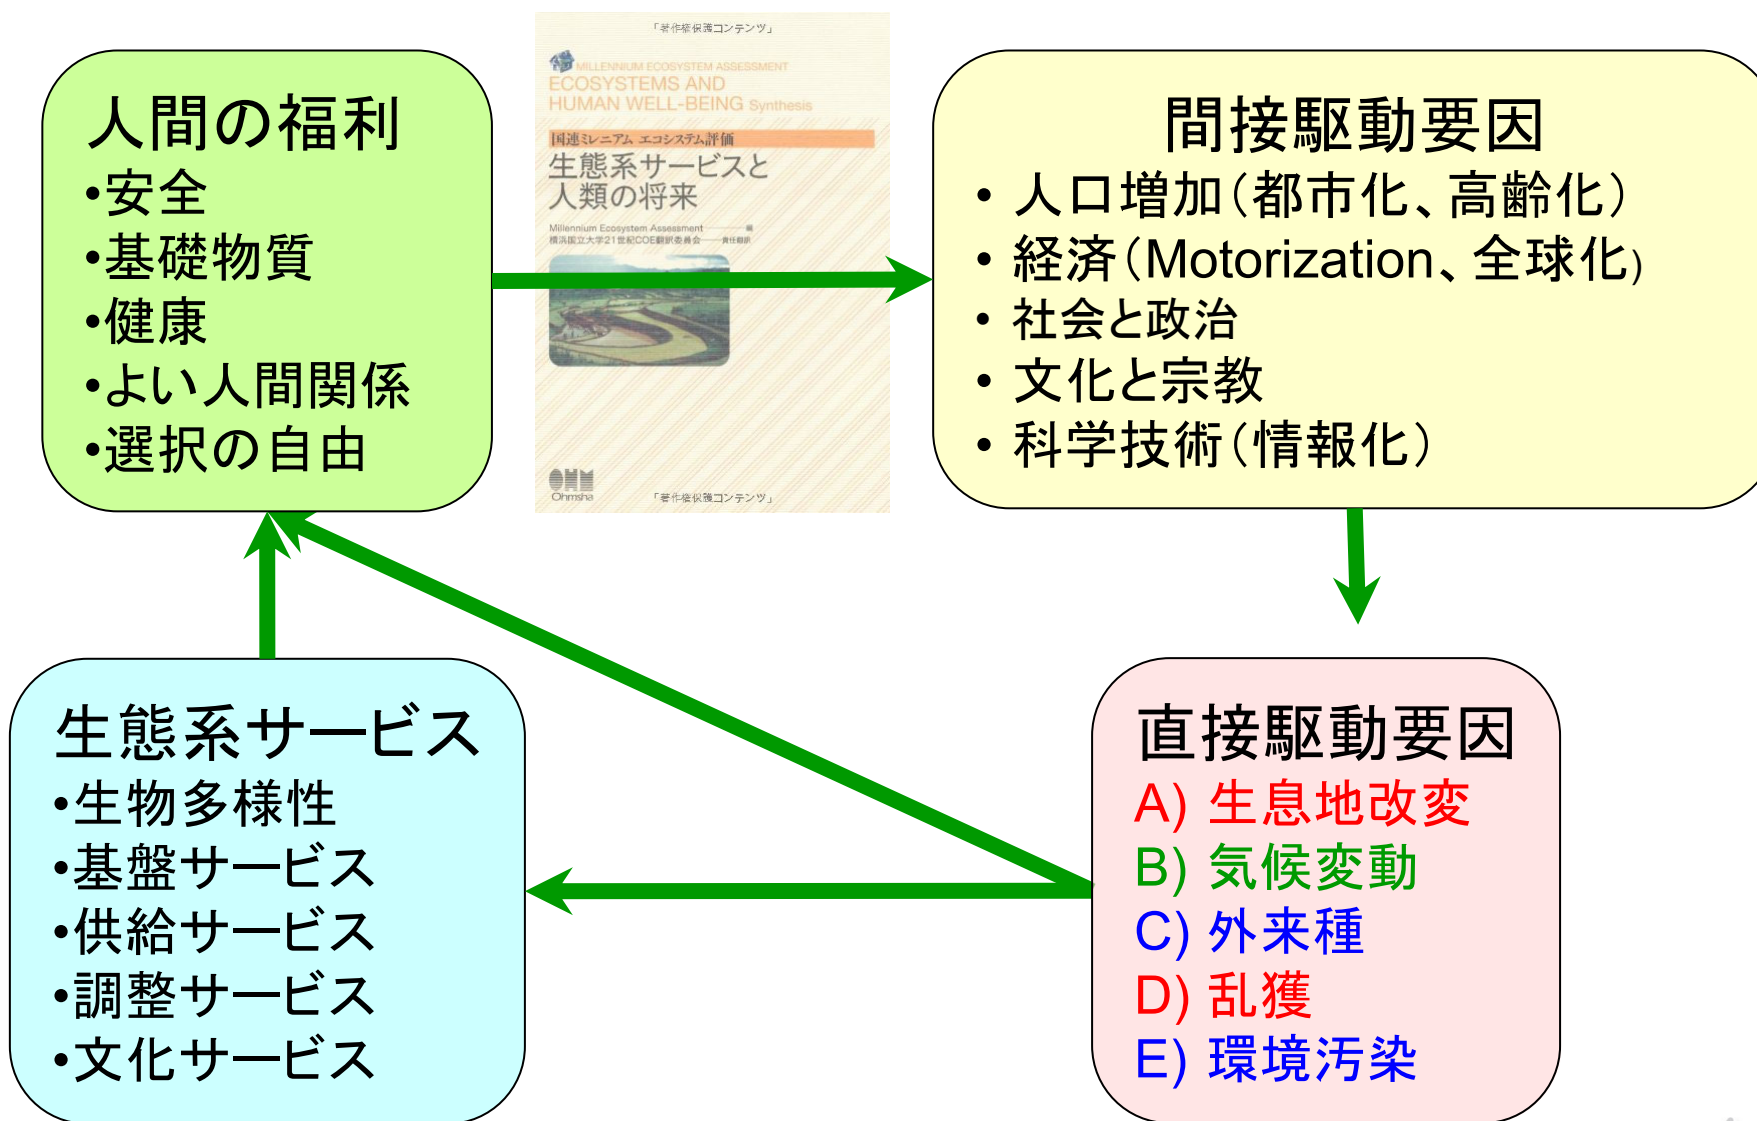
人間の福利
•安全
•基礎物質
•健康
•よい人間関係
•選択の自由

「著作権保護コンテンツ」
MILLENNIUM ECOSYSTEM ASSESSMENT
ECOSYSTEMS AND HUMAN WELL-BEING Synthesis
国連ミレニアム エコシステム評価
生態系サービスと人類の将来
Millennium Ecosystem Assessment 編
横浜国立大学21世紀COE翻訳委員会 責任翻訳
Ohmsha
「著作権保護コンテンツ」

間接駆動要因
• 人口増加(都市化、高齢化)
• 経済(Motorization、全球化)
• 社会と政治
• 文化と宗教
• 科学技術(情報化)

生態系サービス
•生物多様性
•基盤サービス
•供給サービス
•調整サービス
•文化サービス

直接駆動要因
A) 生息地改変
B) 気候変動
C) 外来種
D) 乱獲
E) 環境汚染